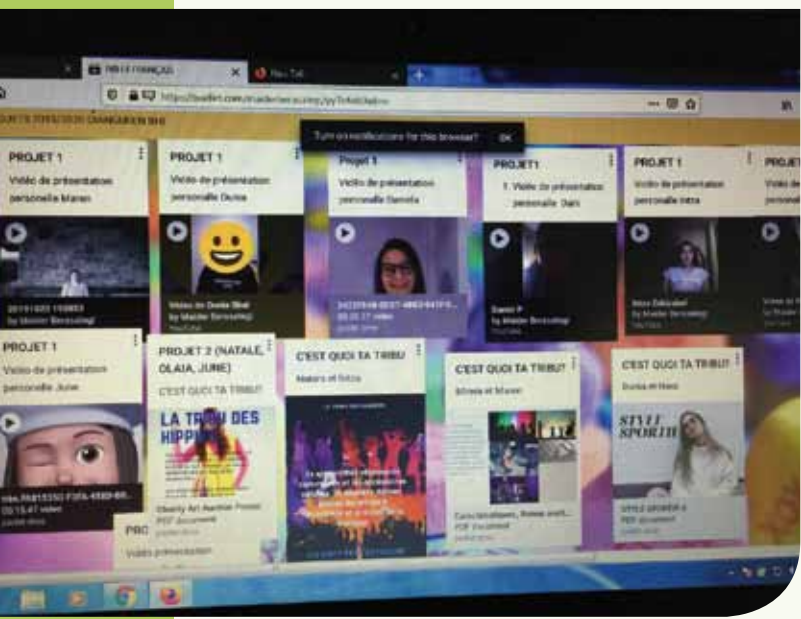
PROJET 1
Vidéo de présentation personelle Maren

PROJET 1
Vidéo de présentation personelle Dunia

Projet 1
Vidéo de présentation personelle Daniela

PROJET1
1. Vidéo de présentation personelle Dani

PROJET 1
Vidéo de présentation personelle Intza

PROJET

Turn on notifications for this browser? OK

PROJET 1
Vidéo de présentation personelle June

PROJET 2 (NATALE, OLAIA, JUNE)
C'EST QUOI TA TRIBU?
LA TRIBU DES HIPPIES

C'EST QUOI TA TRIBU
Nahia et Intza

C'EST QUOI TA TRIBU
Silvia et Maren

C'EST QUOI TA TRIBU?
Dunia et Nahi
STYLE SPORTIF

PRO
Vidéo présentation